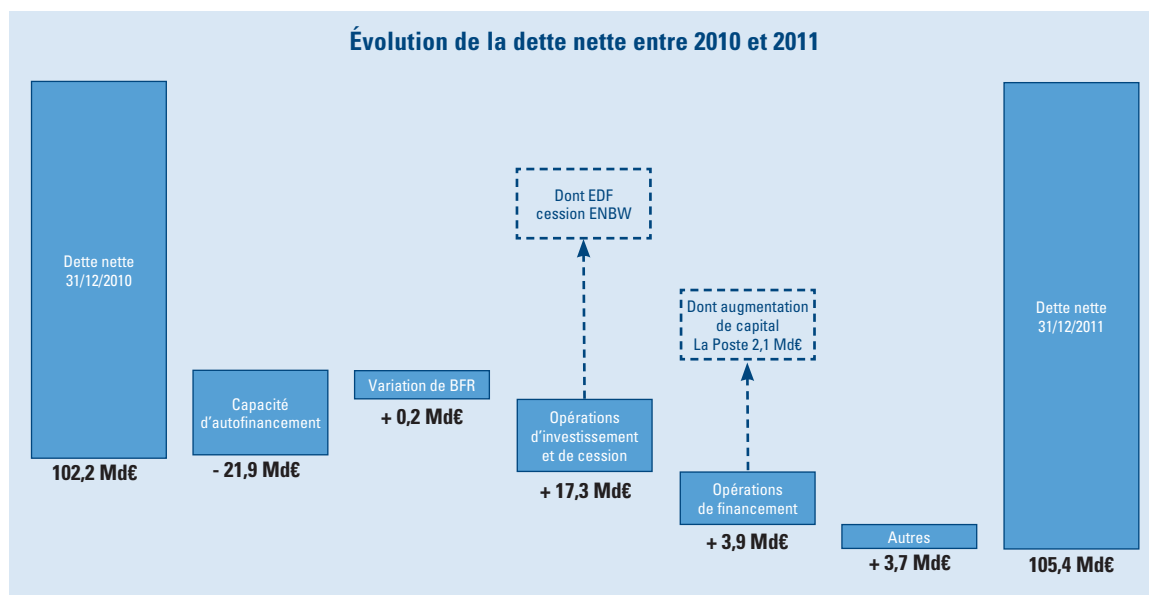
Évolution de la dette nette entre 2010 et 2011

Dette nette
31/12/2010

102,2 Md€

Capacité
d'autofinancement

- 21,9 Md€

Variation de BFR

+ 0,2 Md€

Dont EDF
cession ENBW

Opérations
d'investissement
et de cession

+ 17,3 Md€

Dont augmentation
de capital
La Poste 2,1 Md€

Opérations
de financement

+ 3,9 Md€

Autres

+ 3,7 Md€

Dette nette
31/12/2011

105,4 Md€